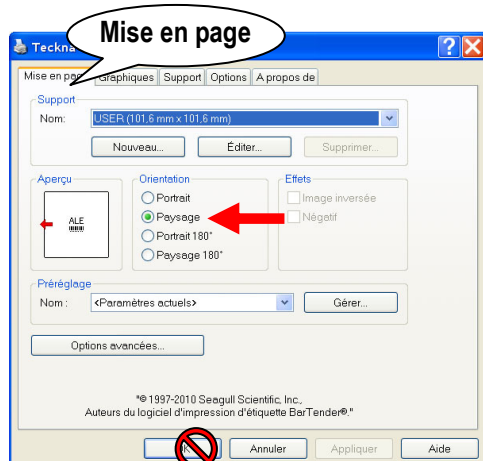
Mise en page

Teckna

?

Mise en pag

Graphiques

Support

Options

A propos de

Support

Nom:

USER (101.6 mm x 101.6 mm)

Nouveau...

Éditer...

Supprimer...

Aperçu

ALE

Orientation

Portrait

Paysage

Portrait 180°

Paysage 180°

Effets

Image inversée

Négatif

Préréglage

Nom :

<Paramètres actuels>

Gérer...

Options avancées...

"© 1997-2010 Seagull Scientific, Inc.,
Auteurs du logiciel d'impression d'étiquette BarTender®."

K

Annuler

Appliquer

Aide